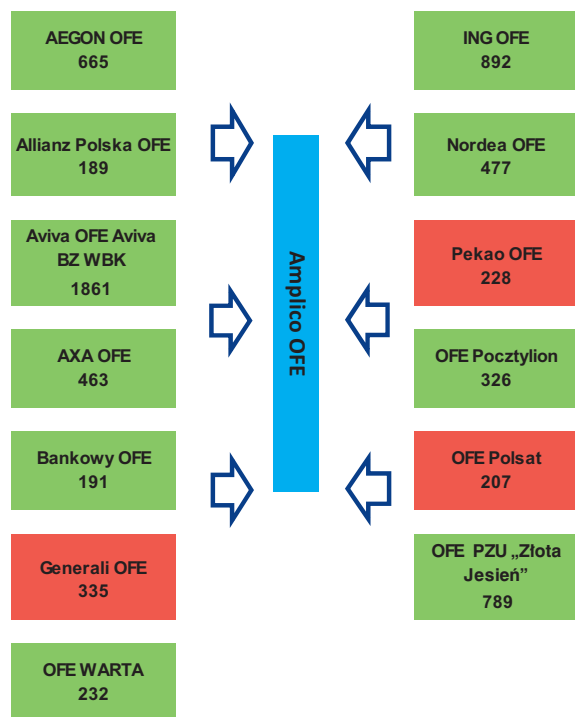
AEGON OFE
665

Allianz Polska OFE
189

Aviva OFE Aviva BZ WBK
1861

AXA OFE
463

Bankowy OFE
191

Generali OFE
335

OFE WARTA
232

Amplico OFE

ING OFE
892

Nordea OFE
477

Pekao OFE
228

OFE Pocztylion
326

OFE Polsat
207

OFE PZU „Złota Jesień"
789